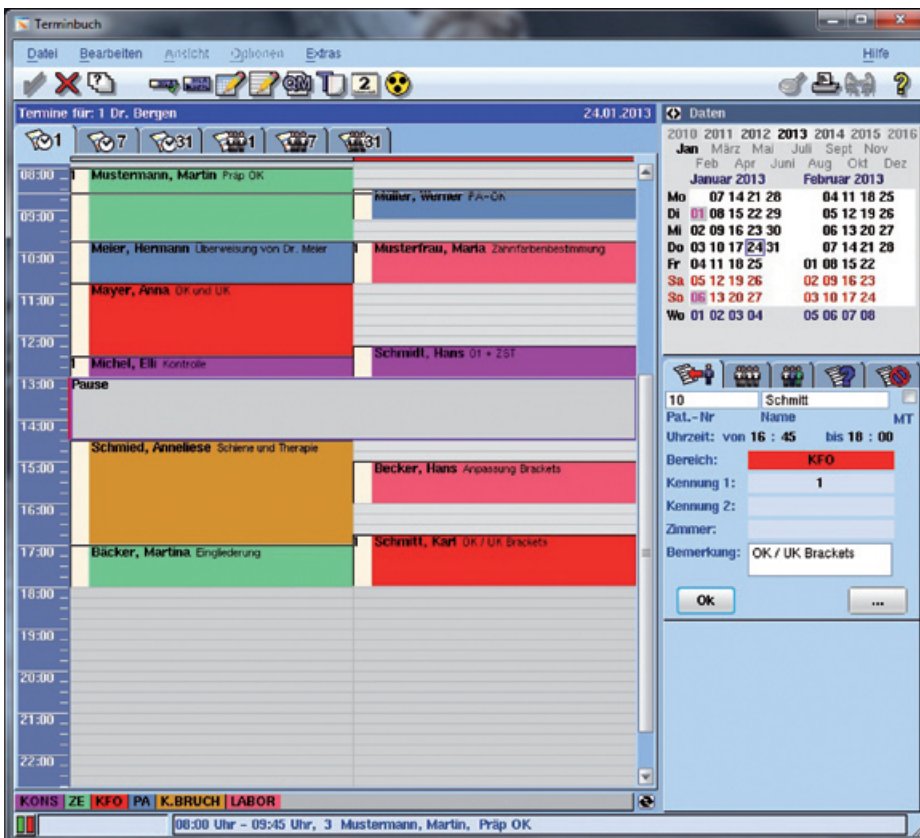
Terminbuch

Datei Bearbeiten Ansicht Optionen Extras Hilfe

2

Termine für: 1 Dr. Bergen 24.01.2013

1 7 31 1 7 31

08:00 Mustermann, Martin Präp OK
09:00 Müller, Werner FA-OK
10:00 Meier, Hermann Überweisung von Dr. Meier
Musterfrau, Maria Zahnfarbenbestimmung
11:00 Mayer, Anna OK und UK
12:00 Michel, Elli Kontrolle
Schmidt, Hans 01 + ZST
13:00 Pause
14:00
15:00 Schmied, Anneliese Schiene und Therapie
Becker, Hans Anpassung Brackets
16:00
17:00 Bäcker, Martina Eingliederung
Schmitt, Karl OK / UK Brackets
18:00
19:00
20:00
21:00
22:00

KONS ZE KFO PA K.BRUCH LABOR

08:00 Uhr – 09:45 Uhr, 3 Mustermann, Martin, Präp OK

Daten

2010 2011 2012 2013 2014 2015 2016
Jan März Mai Juli Sept Nov
Feb Apr Juni Aug Okt Dez

| | Januar 2013 | Februar 2013 |
|---|---|---|
| Mo | 07 14 21 28 | 04 11 18 25 |
| Di | 01 08 15 22 29 | 05 12 19 26 |
| Mi | 02 09 16 23 30 | 06 13 20 27 |
| Do | 03 10 17 24 31 | 07 14 21 28 |
| Fr | 04 11 18 25 | 01 08 15 22 |
| Sa | 05 12 19 26 | 02 09 16 23 |
| So | 06 13 20 27 | 03 10 17 24 |
| Wo | 01 02 03 04 | 05 06 07 08 |

10 Schmitt
Pat.-Nr Name MT
Uhrzeit: von 16 : 45 bis 18 : 00
Bereich: KFO
Kennung 1: 1
Kennung 2:
Zimmer:
Bemerkung: OK / UK Brackets

Ok ...